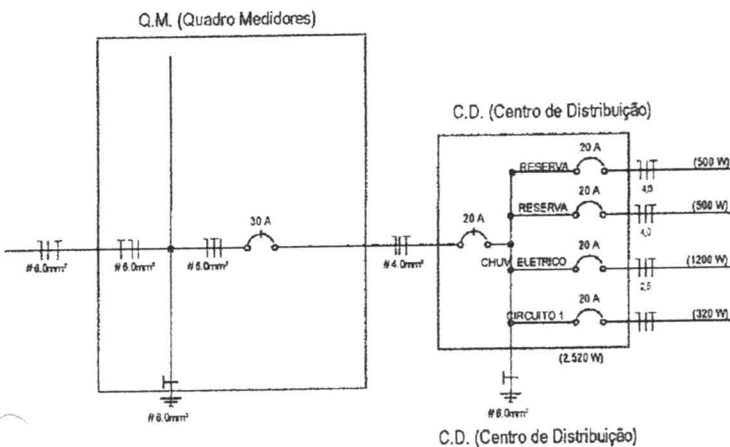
Q.M. (Quadro Medidores)

C.D. (Centro de Distribuição)

30 A

20 A

# 6.0mm²

# 6.0mm²

# 6.0mm²

# 4.0mm²

20 A
RESERVA
(500 W)
4,0

20 A
RESERVA
(500 W)
4,0

20 A
CHUV ELETRICO
(1200 W)
2,5

20 A
CIRCUITO 1
(320 W)

(2.520 W)

# 6.0mm²

# 6.0mm²

C.D. (Centro de Distribuição)